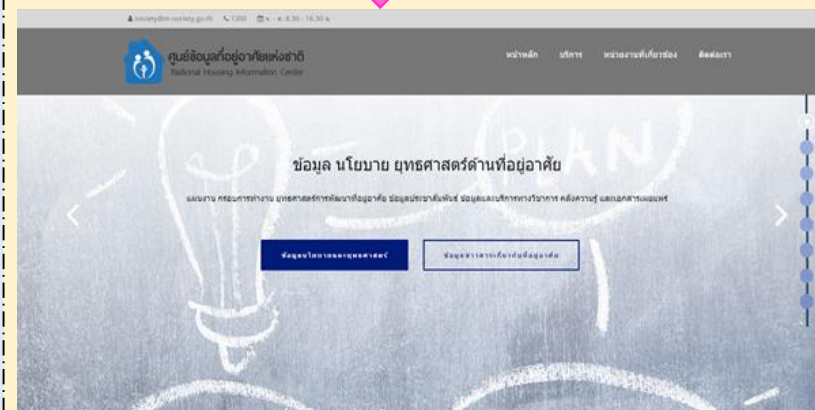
society@m-society.go.th 1300 จ.-ศ. 8.30 - 16.30 น.

ศูนย์ข้อมูลที่อยู่อาศัยแห่งชาติ
National Housing Information Center

หน้าหลัก บริการ หน่วยงานที่เกี่ยวข้อง ติดต่อเรา

PLAN

ข้อมูล นโยบาย ยุทธศาสตร์ด้านที่อยู่อาศัย

แผนงาน กรอบการทำงาน ยุทธศาสตร์การพัฒนาที่อยู่อาศัย ข้อมูลประชาสัมพันธ์ ข้อมูลและบริการทางวิชาการ คลังความรู้ และเอกสารเผยแพร่

ข้อมูลนโยบายและยุทธศาสตร์

ข้อมูลข่าวสารเกี่ยวกับที่อยู่อาศัย